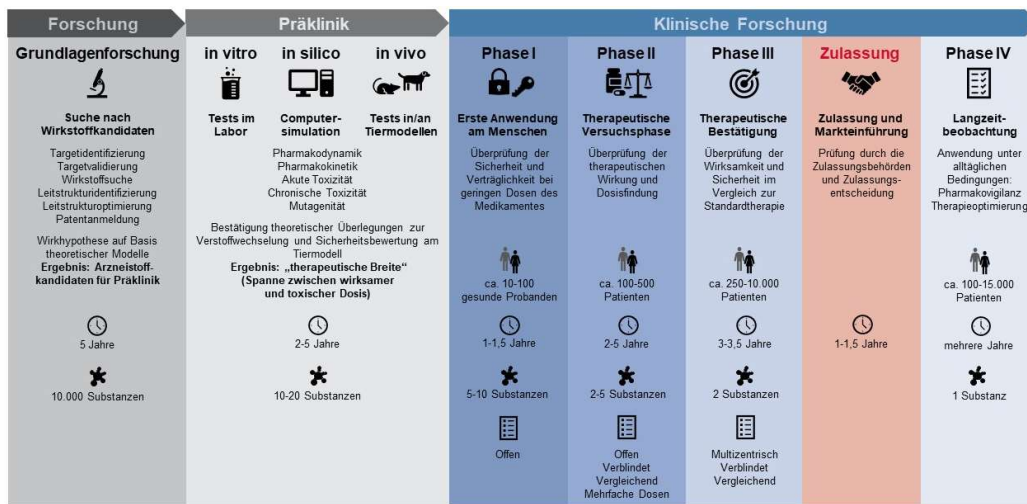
Forschung

Präklinik

Klinische Forschung

Grundlagenforschung

Suche nach Wirkstoffkandidaten

Targetidentifizierung
Targetvalidierung
Wirkstoffsuche
Leitstrukturidentifizierung
Leitstrukturoptimierung
Patentanmeldung

Wirkhypothese auf Basis theoretischer Modelle
Ergebnis: Arzneistoffkandidaten für Präklinik

5 Jahre

10.000 Substanzen

in vitro

Tests im Labor

in silico

Computersimulation

in vivo

Tests in/an Tiermodellen

Pharmakodynamik
Pharmakokinetik
Akute Toxizität
Chronische Toxizität
Mutagenität

Bestätigung theoretischer Überlegungen zur Verstoffwechselung und Sicherheitsbewertung am Tiermodell
Ergebnis: „therapeutische Breite"
(Spanne zwischen wirksamer und toxischer Dosis)

2-5 Jahre

10-20 Substanzen

Phase I

Erste Anwendung am Menschen

Überprüfung der Sicherheit und Verträglichkeit bei geringen Dosen des Medikamentes

ca. 10-100 gesunde Probanden

1-1,5 Jahre

5-10 Substanzen

Offen

Phase II

Therapeutische Versuchsphase

Überprüfung der therapeutischen Wirkung und Dosisfindung

ca. 100-500 Patienten

2-5 Jahre

2-5 Substanzen

Offen
Verblindet
Vergleichend
Mehrfache Dosen

Phase III

Therapeutische Bestätigung

Überprüfung der Wirksamkeit und Sicherheit im Vergleich zur Standardtherapie

ca. 250-10.000 Patienten

3-3,5 Jahre

2 Substanzen

Multizentrisch
Verblindet
Vergleichend

Zulassung

Zulassung und Markteinführung

Prüfung durch die Zulassungsbehörden und Zulassungsentscheidung

1-1,5 Jahre

Phase IV

Langzeitbeobachtung

Anwendung unter alltäglichen Bedingungen:
Pharmakovigilanz
Therapieoptimierung

ca. 100-15.000 Patienten

mehrere Jahre

1 Substanz